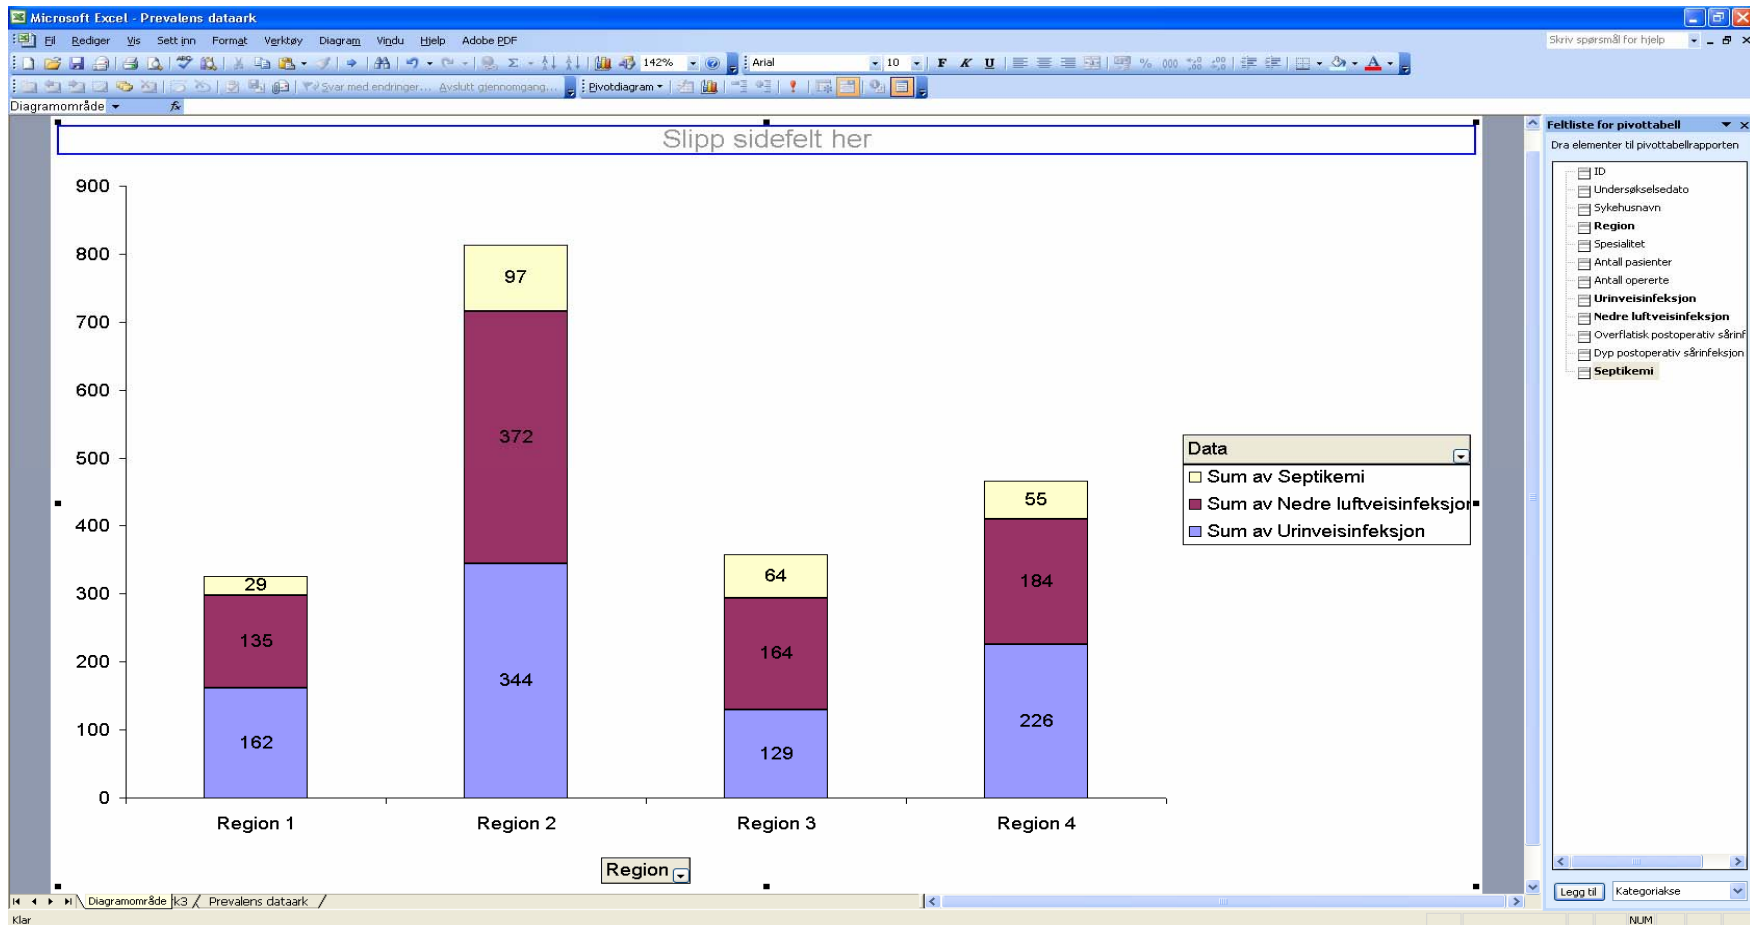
Microsoft Excel - Prevalens dataark

Fil Rediger Vis Sett inn Format Verktøy Diagram Vindu Hjelp Adobe PDF

Skriv spørsmål for hjelp

142%

Arial 10

Svar med endringer... Avslutt gjennomgang...

Pivotdiagram

Diagramområde

Slipp sidefelt her

900
800
700
600
500
400
300
200
100
0

97
372
344

29
135
162

64
164
129

55
184
226

Region 1 Region 2 Region 3 Region 4

Region

Data
Sum av Septikemi
Sum av Nedre luftveisinfeksjon
Sum av Urinveisinfeksjon

Feltliste for pivottabell
Dra elementer til pivottabellrapporten
ID
Undersøkelsesdato
Sykehusnavn
Region
Spesialitet
Antall pasienter
Antall opererte
Urinveisinfeksjon
Nedre luftveisinfeksjon
Overflatisk postoperativ sårinf
Dyp postoperativ sårinfeksjon
Septikemi

Legg til Kategoriakse

Diagramområde k3 Prevalens dataark

Klar NUM